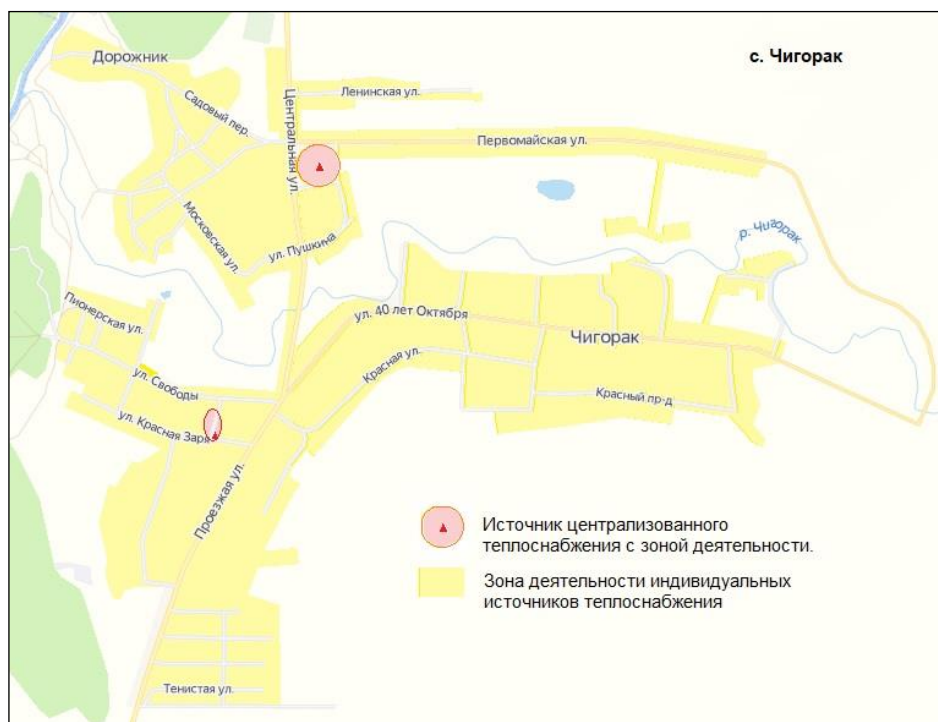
с. Чигорак

Дорожник

Садовый пер.

Центральная ул.

Ленинская ул.

Первомайская ул.

Московская ул.

ул. Пушкина

р. Чигорак

Пионерская ул.

ул. 40 лет Октября

Чигорак

Красная ул.

ул. Свободы

ул. Красная Заря

Красный пр-д

Проезжая ул.

Источник централизованного теплоснабжения с зоной деятельности.

Зона деятельности индивидуальных источников теплоснабжения

Тенистая ул.